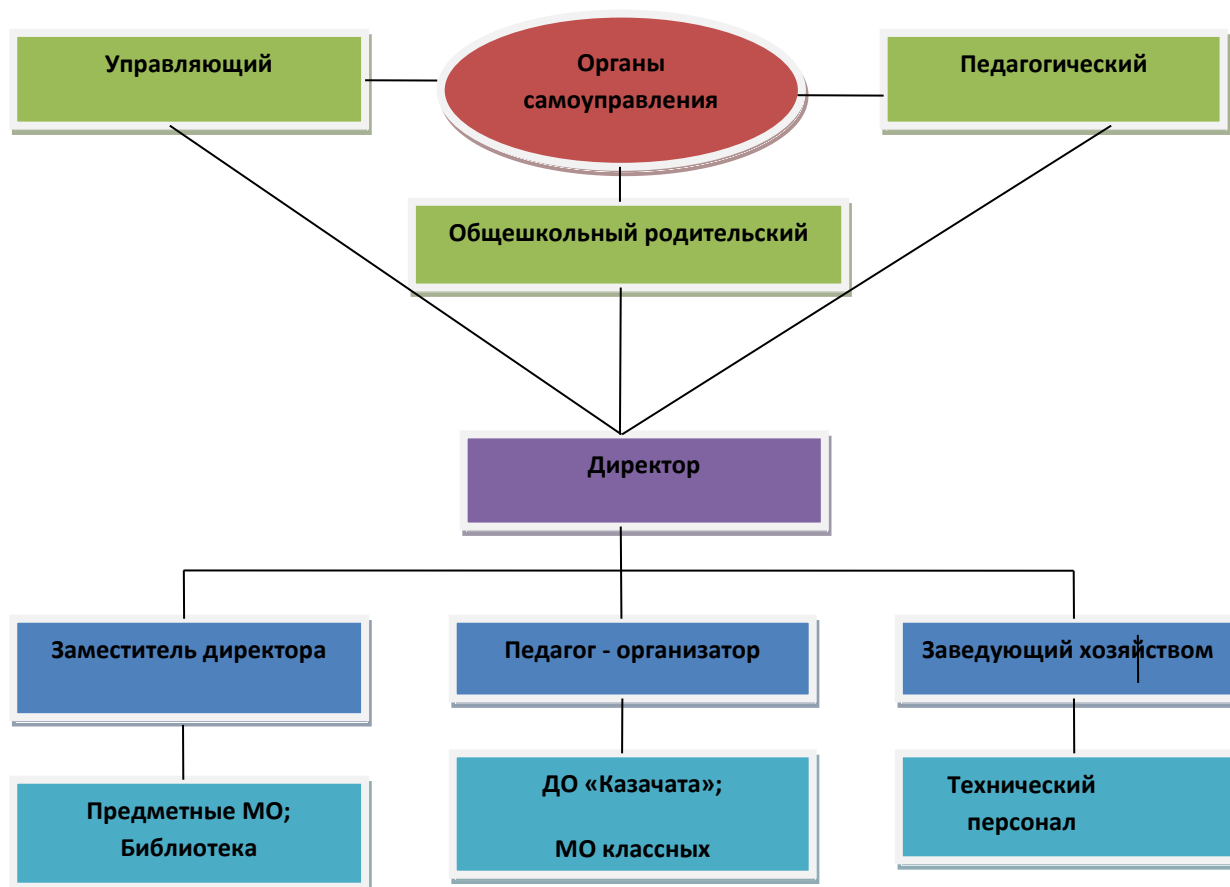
Управляющий

Органы самоуправления

Педагогический

Общешкольный родительский

Директор

Заместитель директора

Педагог - организатор

Заведующий хозяйством

Предметные МО; Библиотека

ДО «Казачата»;

МО классных

Технический персонал